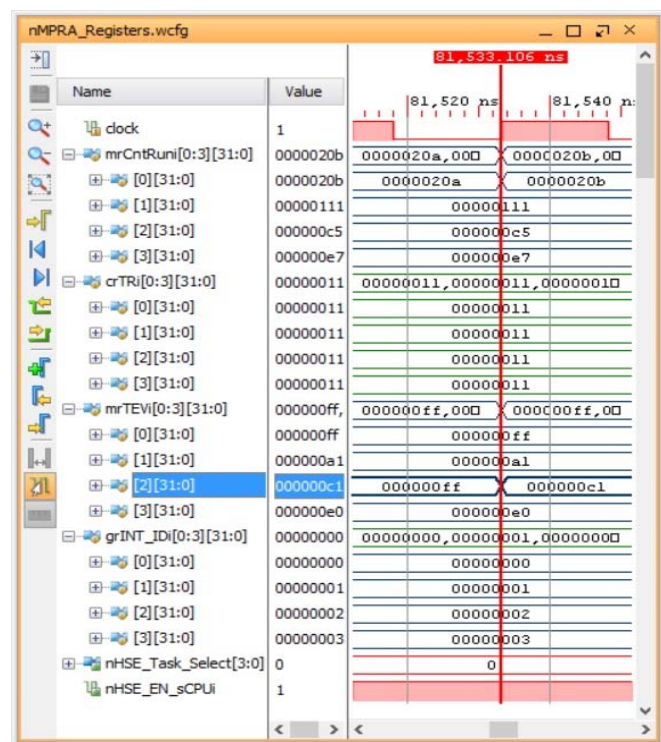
nMPRA_Registers.wcfg

| Name | Value | 81,533.106 ns · 81,520 ns · 81,540 ns |
|---|---|---|
| clock | 1 | |
| mrCntRuni[0:3][31:0] | 0000020b | 0000020a,00 · 0000020b,00 |
| [0][31:0] | 0000020b | 0000020a · 0000020b |
| [1][31:0] | 00000111 | 00000111 |
| [2][31:0] | 000000c5 | 000000c5 |
| [3][31:0] | 000000e7 | 000000e7 |
| crTRi[0:3][31:0] | 00000011 | 00000011,00000011,00000010 |
| [0][31:0] | 00000011 | 00000011 |
| [1][31:0] | 00000011 | 00000011 |
| [2][31:0] | 00000011 | 00000011 |
| [3][31:0] | 00000011 | 00000011 |
| mrTEVi[0:3][31:0] | 000000ff, | 000000ff,00 · 000000ff,00 |
| [0][31:0] | 000000ff | 000000ff |
| [1][31:0] | 000000a1 | 000000a1 |
| [2][31:0] | 000000c1 | 000000ff · 000000c1 |
| [3][31:0] | 000000e0 | 000000e0 |
| grINT_IDi[0:3][31:0] | 00000000 | 00000000,00000001,00000000 |
| [0][31:0] | 00000000 | 00000000 |
| [1][31:0] | 00000001 | 00000001 |
| [2][31:0] | 00000002 | 00000002 |
| [3][31:0] | 00000003 | 00000003 |
| nHSE_Task_Select[3:0] | 0 | 0 |
| nHSE_EN_sCPUi | 1 | |